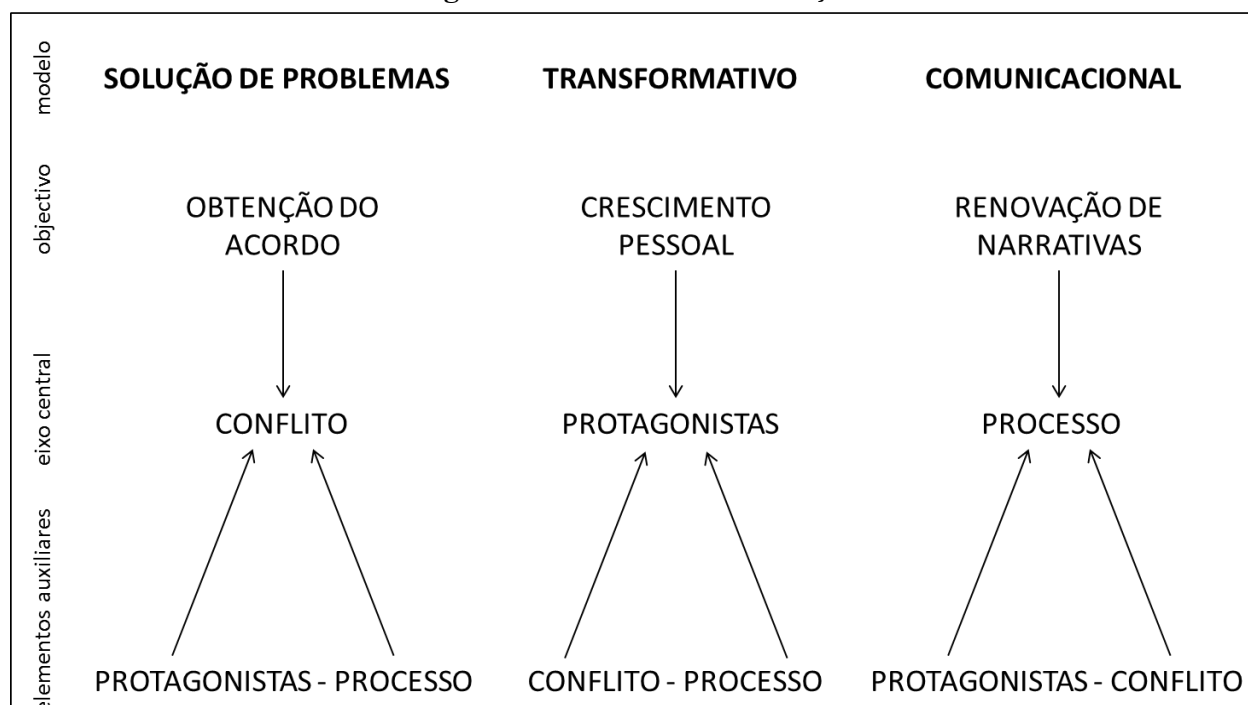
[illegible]

modelo

SOLUÇÃO DE PROBLEMAS

TRANSFORMATIVO

COMUNICACIONAL

objectivo

OBTENÇÃO DO ACORDO

CRESCIMENTO PESSOAL

RENOVAÇÃO DE NARRATIVAS

eixo central

CONFLITO

PROTAGONISTAS

PROCESSO

elementos auxiliares

PROTAGONISTAS - PROCESSO

CONFLITO - PROCESSO

PROTAGONISTAS - CONFLITO